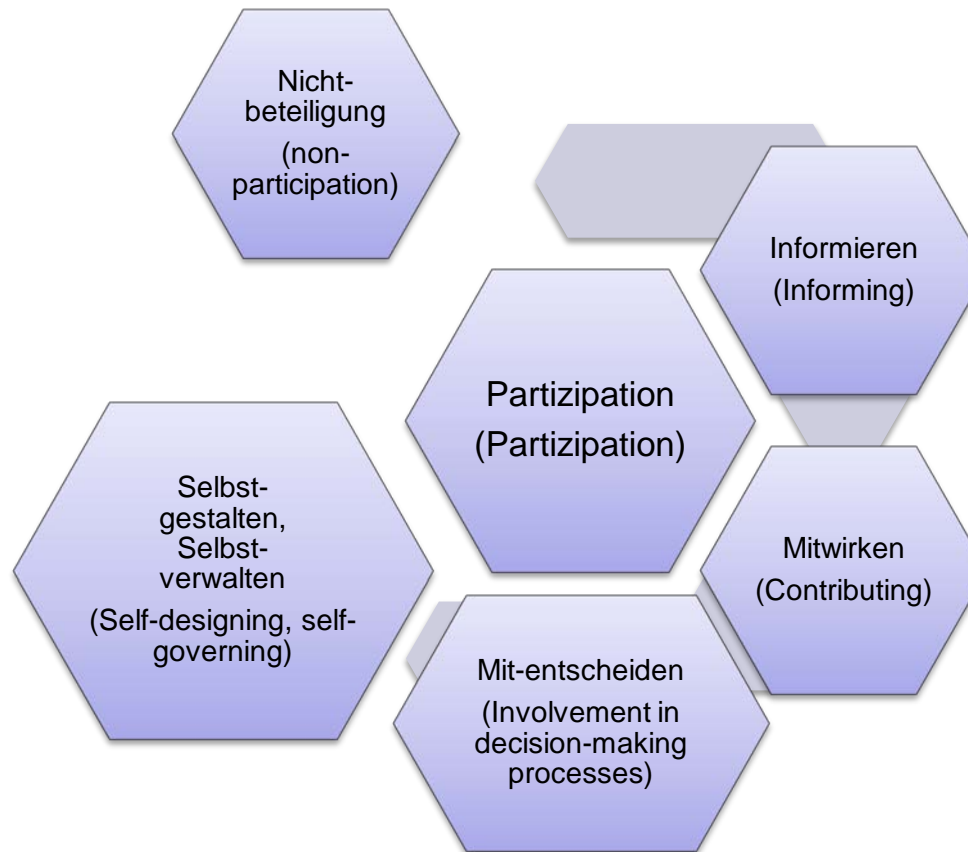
Nichtbeteiligung
(non-participation)

Informieren
(Informing)

Partizipation
(Partizipation)

Selbstgestalten, Selbstverwalten
(Self-designing, self-governing)

Mitwirken
(Contributing)

Mit-entscheiden
(Involvement in decision-making processes)